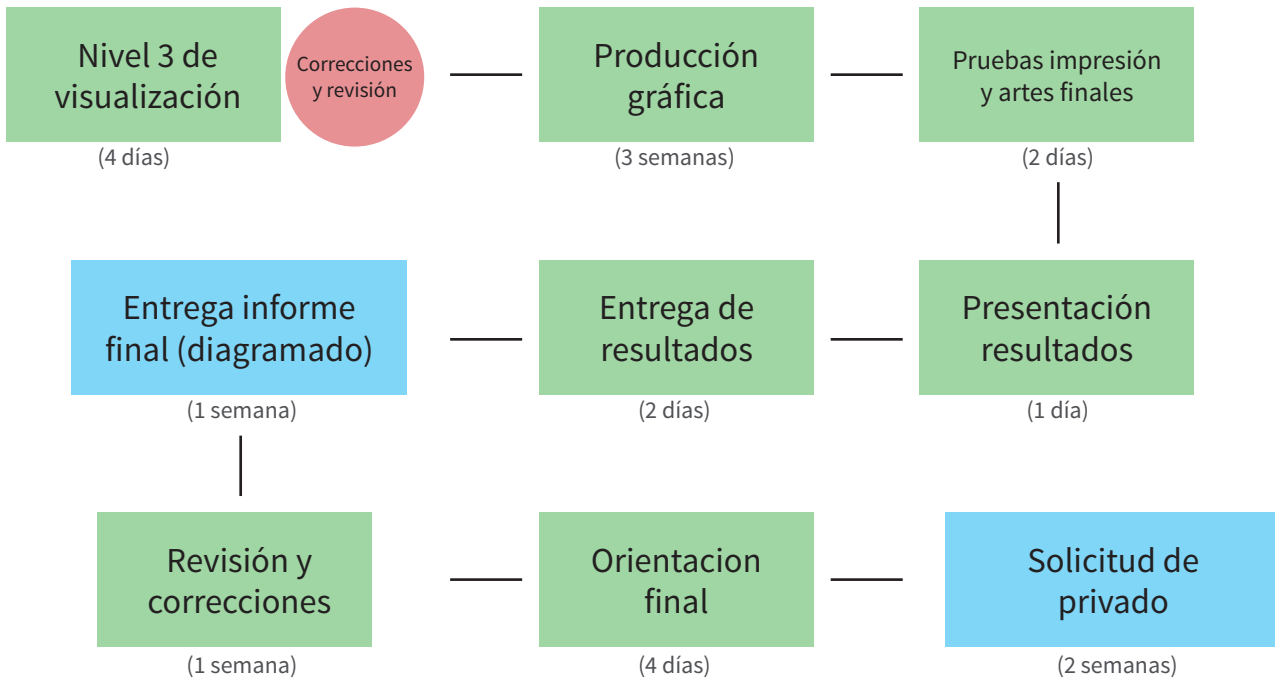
Nivel 3 de visualización
(4 días)

Correcciones y revisión

Producción gráfica
(3 semanas)

Pruebas impresión y artes finales
(2 días)

Entrega informe final (diagramado)
(1 semana)

Entrega de resultados
(2 días)

Presentación resultados
(1 día)

Revisión y correcciones
(1 semana)

Orientacion final
(4 días)

Solicitud de privado
(2 semanas)